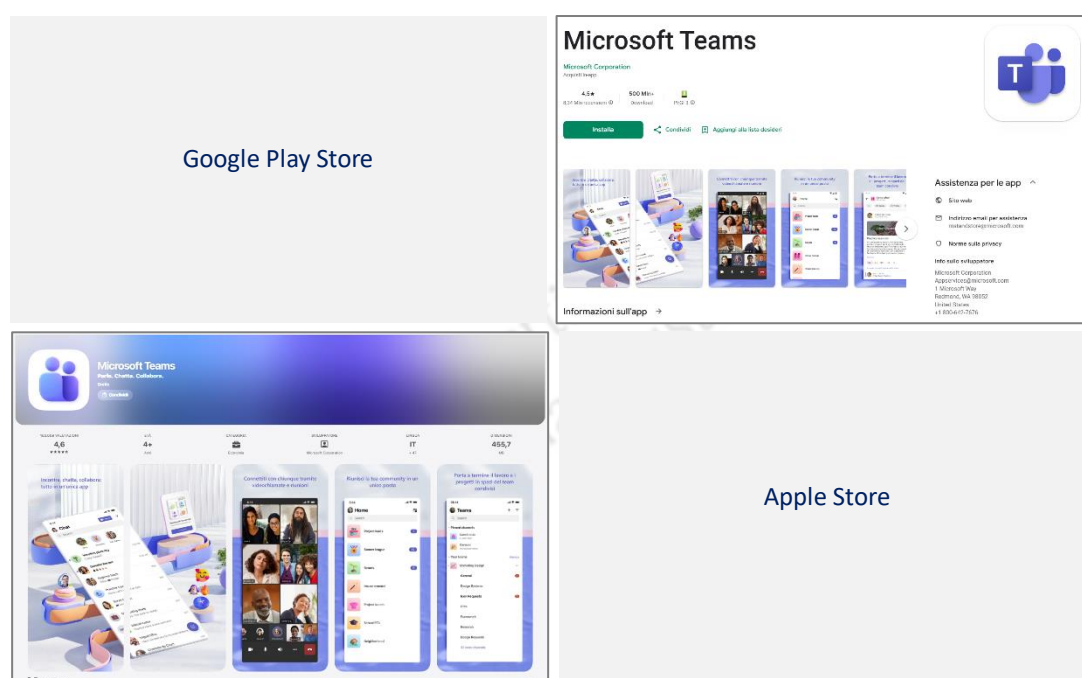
Google Play Store

Microsoft Teams

Microsoft Corporation
Acquisti in-app

4,5★
8,37 Mln recensioni

500 Mln+
Download

PEGI 3

Installa

Condividi

Aggiungi alla lista desideri

Assistenza per le app

Sito web

Indirizzo email per assistenza
msteamdocs@microsoft.com

Norme sulla privacy

Info sullo sviluppatore
Microsoft Corporation
Appsvideos@microsoft.com
1 Microsoft Way
Redmond, WA 98052
United States
+1 800-642-7676

Informazioni sull'app →

Microsoft Teams
Parla. Chatta. Collabora.
Gratis

Condividi

4,6
★★★★★

4+
Anni

IT

455,7
MB

Incontra, chatta, collabora tutto in un'unica app

Connettiti con chiunque tramite videochiamate e riunioni

Riunisci la tua community in un unico posto

Porta a termine il lavoro e i progetti in spazi dei team condivisi

Apple Store